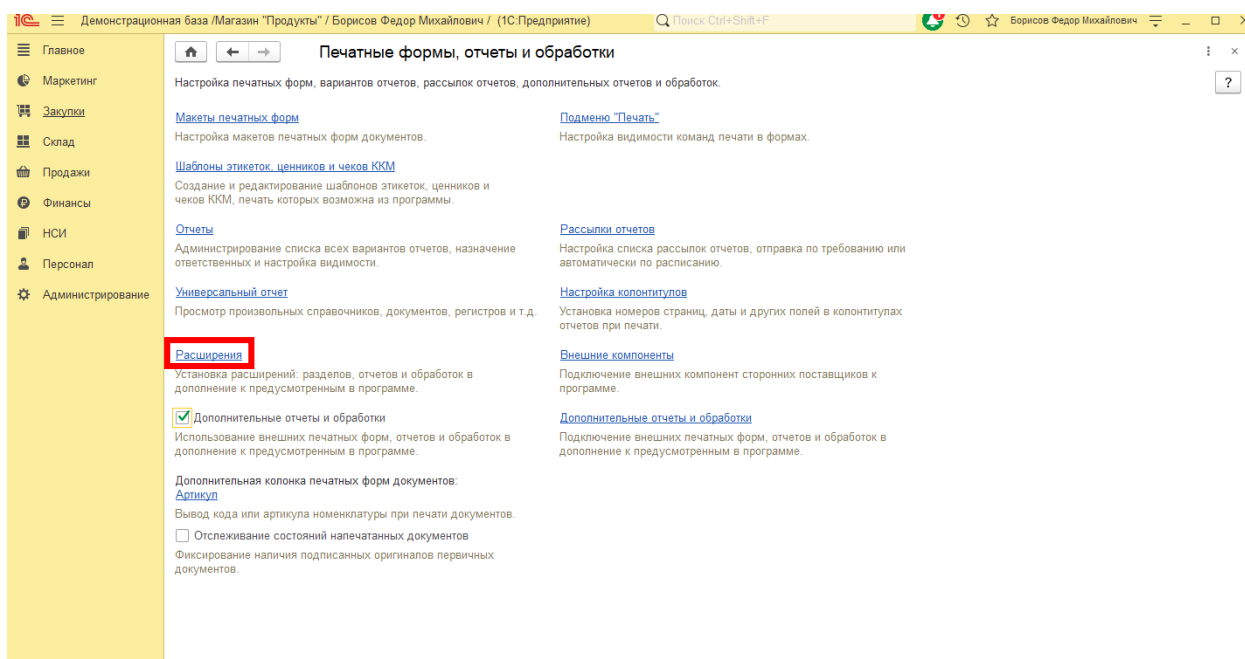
1С Демонстрационная база /Магазин "Продукты" / Борисов Федор Михайлович / (1С:Предприятие) Поиск Ctrl+Shift+F Борисов Федор Михайлович

Главное
Маркетинг
Закупки
Склад
Продажи
Финансы
НСИ
Персонал
Администрирование

Печатные формы, отчеты и обработки

Настройка печатных форм, вариантов отчетов, рассылок отчетов, дополнительных отчетов и обработок.

?

Макеты печатных форм
Настройка макетов печатных форм документов.

Шаблоны этикеток, ценников и чеков ККМ
Создание и редактирование шаблонов этикеток, ценников и чеков ККМ, печать которых возможна из программы.

Отчеты
Администрирование списка всех вариантов отчетов, назначение ответственных и настройка видимости.

Универсальный отчет
Просмотр произвольных справочников, документов, регистров и т.д.

Расширения
Установка расширений: разделов, отчетов и обработок в дополнение к предусмотренным в программе.

Дополнительные отчеты и обработки
Использование внешних печатных форм, отчетов и обработок в дополнение к предусмотренным в программе.

Дополнительная колонка печатных форм документов:
Артикул
Вывод кода или артикула номенклатуры при печати документов.

Отслеживание состояний напечатанных документов
Фиксирование наличия подписанных оригиналов первичных документов.

Подменю "Печать"
Настройка видимости команд печати в формах.

Рассылки отчетов
Настройка списка рассылок отчетов, отправка по требованию или автоматически по расписанию.

Настройка колонтитулов
Установка номеров страниц, даты и других полей в колонтитулах отчетов при печати.

Внешние компоненты
Подключение внешних компонент сторонних поставщиков к программе.

Дополнительные отчеты и обработки
Подключение внешних печатных форм, отчетов и обработок в дополнение к предусмотренным в программе.